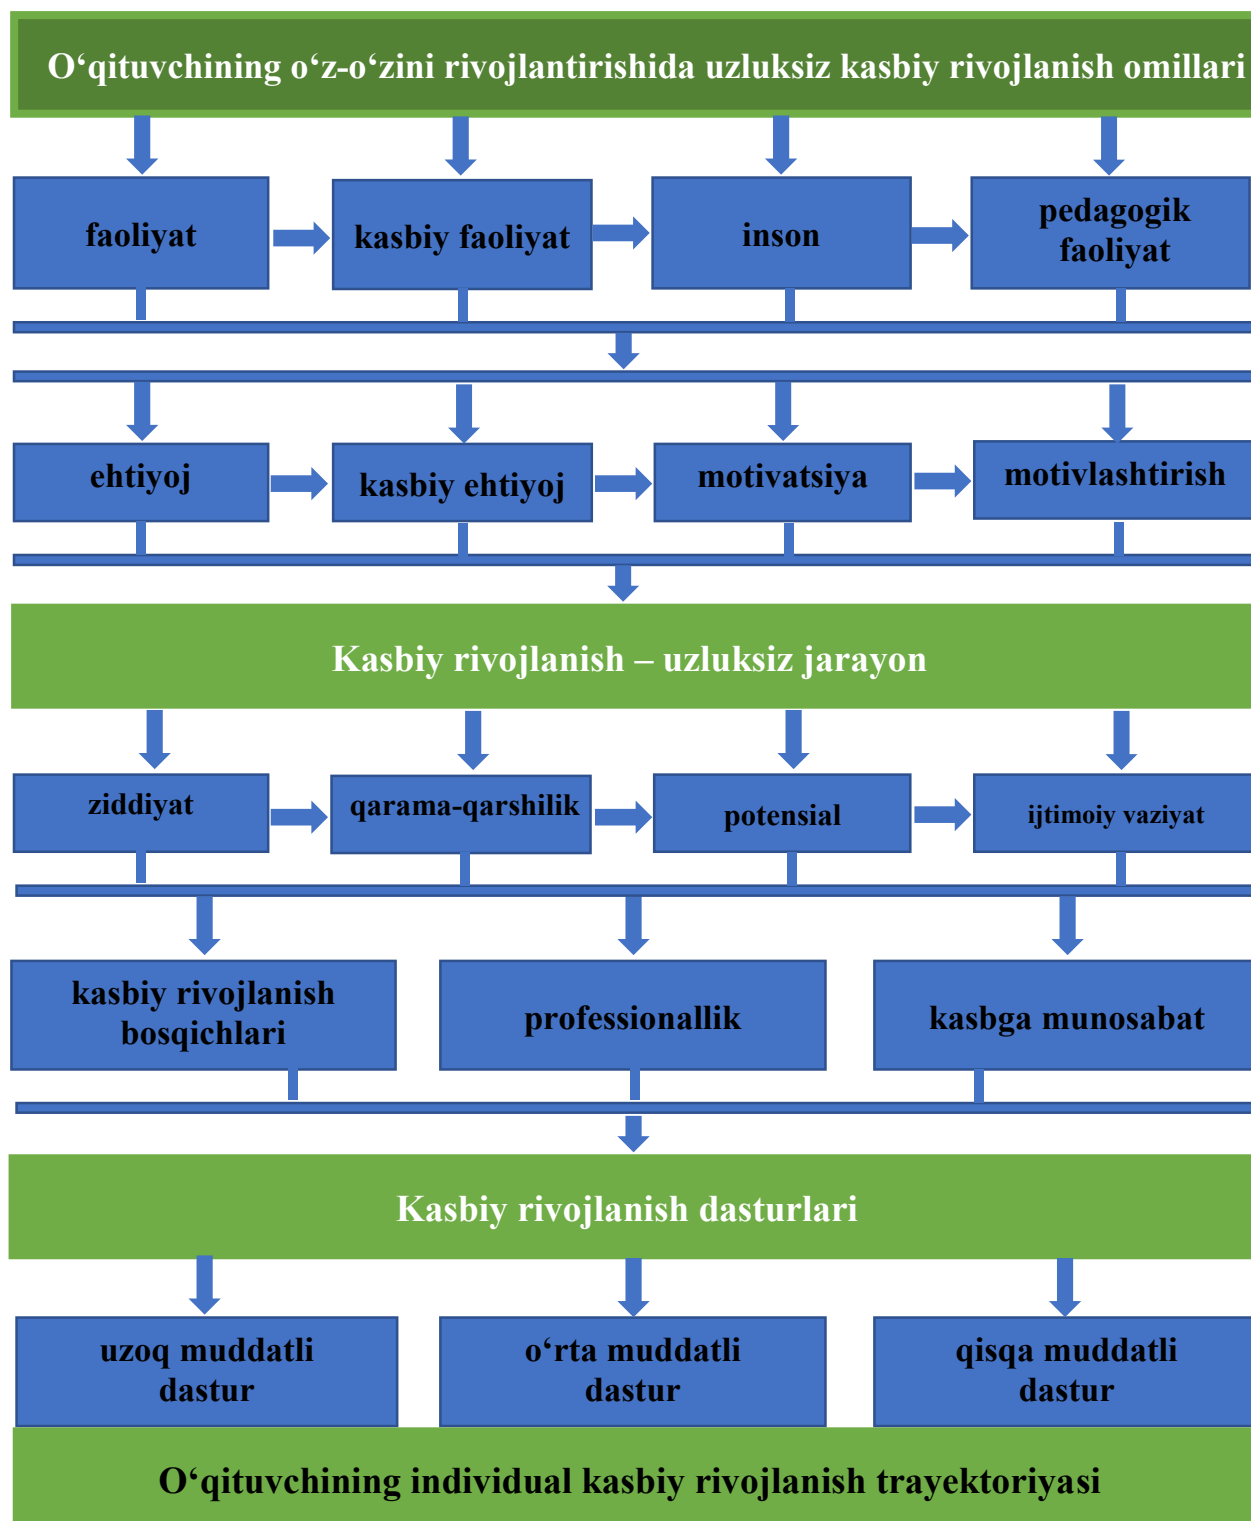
O‘qituvchining o‘z-o‘zini rivojlantirishida uzluksiz kasbiy rivojlanish omillari

faoliyat

kasbiy faoliyat

inson

pedagogik faoliyat

ehtiyoj

kasbiy ehtiyoj

motivatsiya

motivlashtirish

Kasbiy rivojlanish – uzluksiz jarayon

ziddiyat

qarama-qarshilik

potensial

ijtimoiy vaziyat

kasbiy rivojlanish bosqichlari

professionallik

kasbga munosabat

Kasbiy rivojlanish dasturlari

uzoq muddatli dastur

o‘rta muddatli dastur

qisqa muddatli dastur

O‘qituvchining individual kasbiy rivojlanish trayektoriyasi